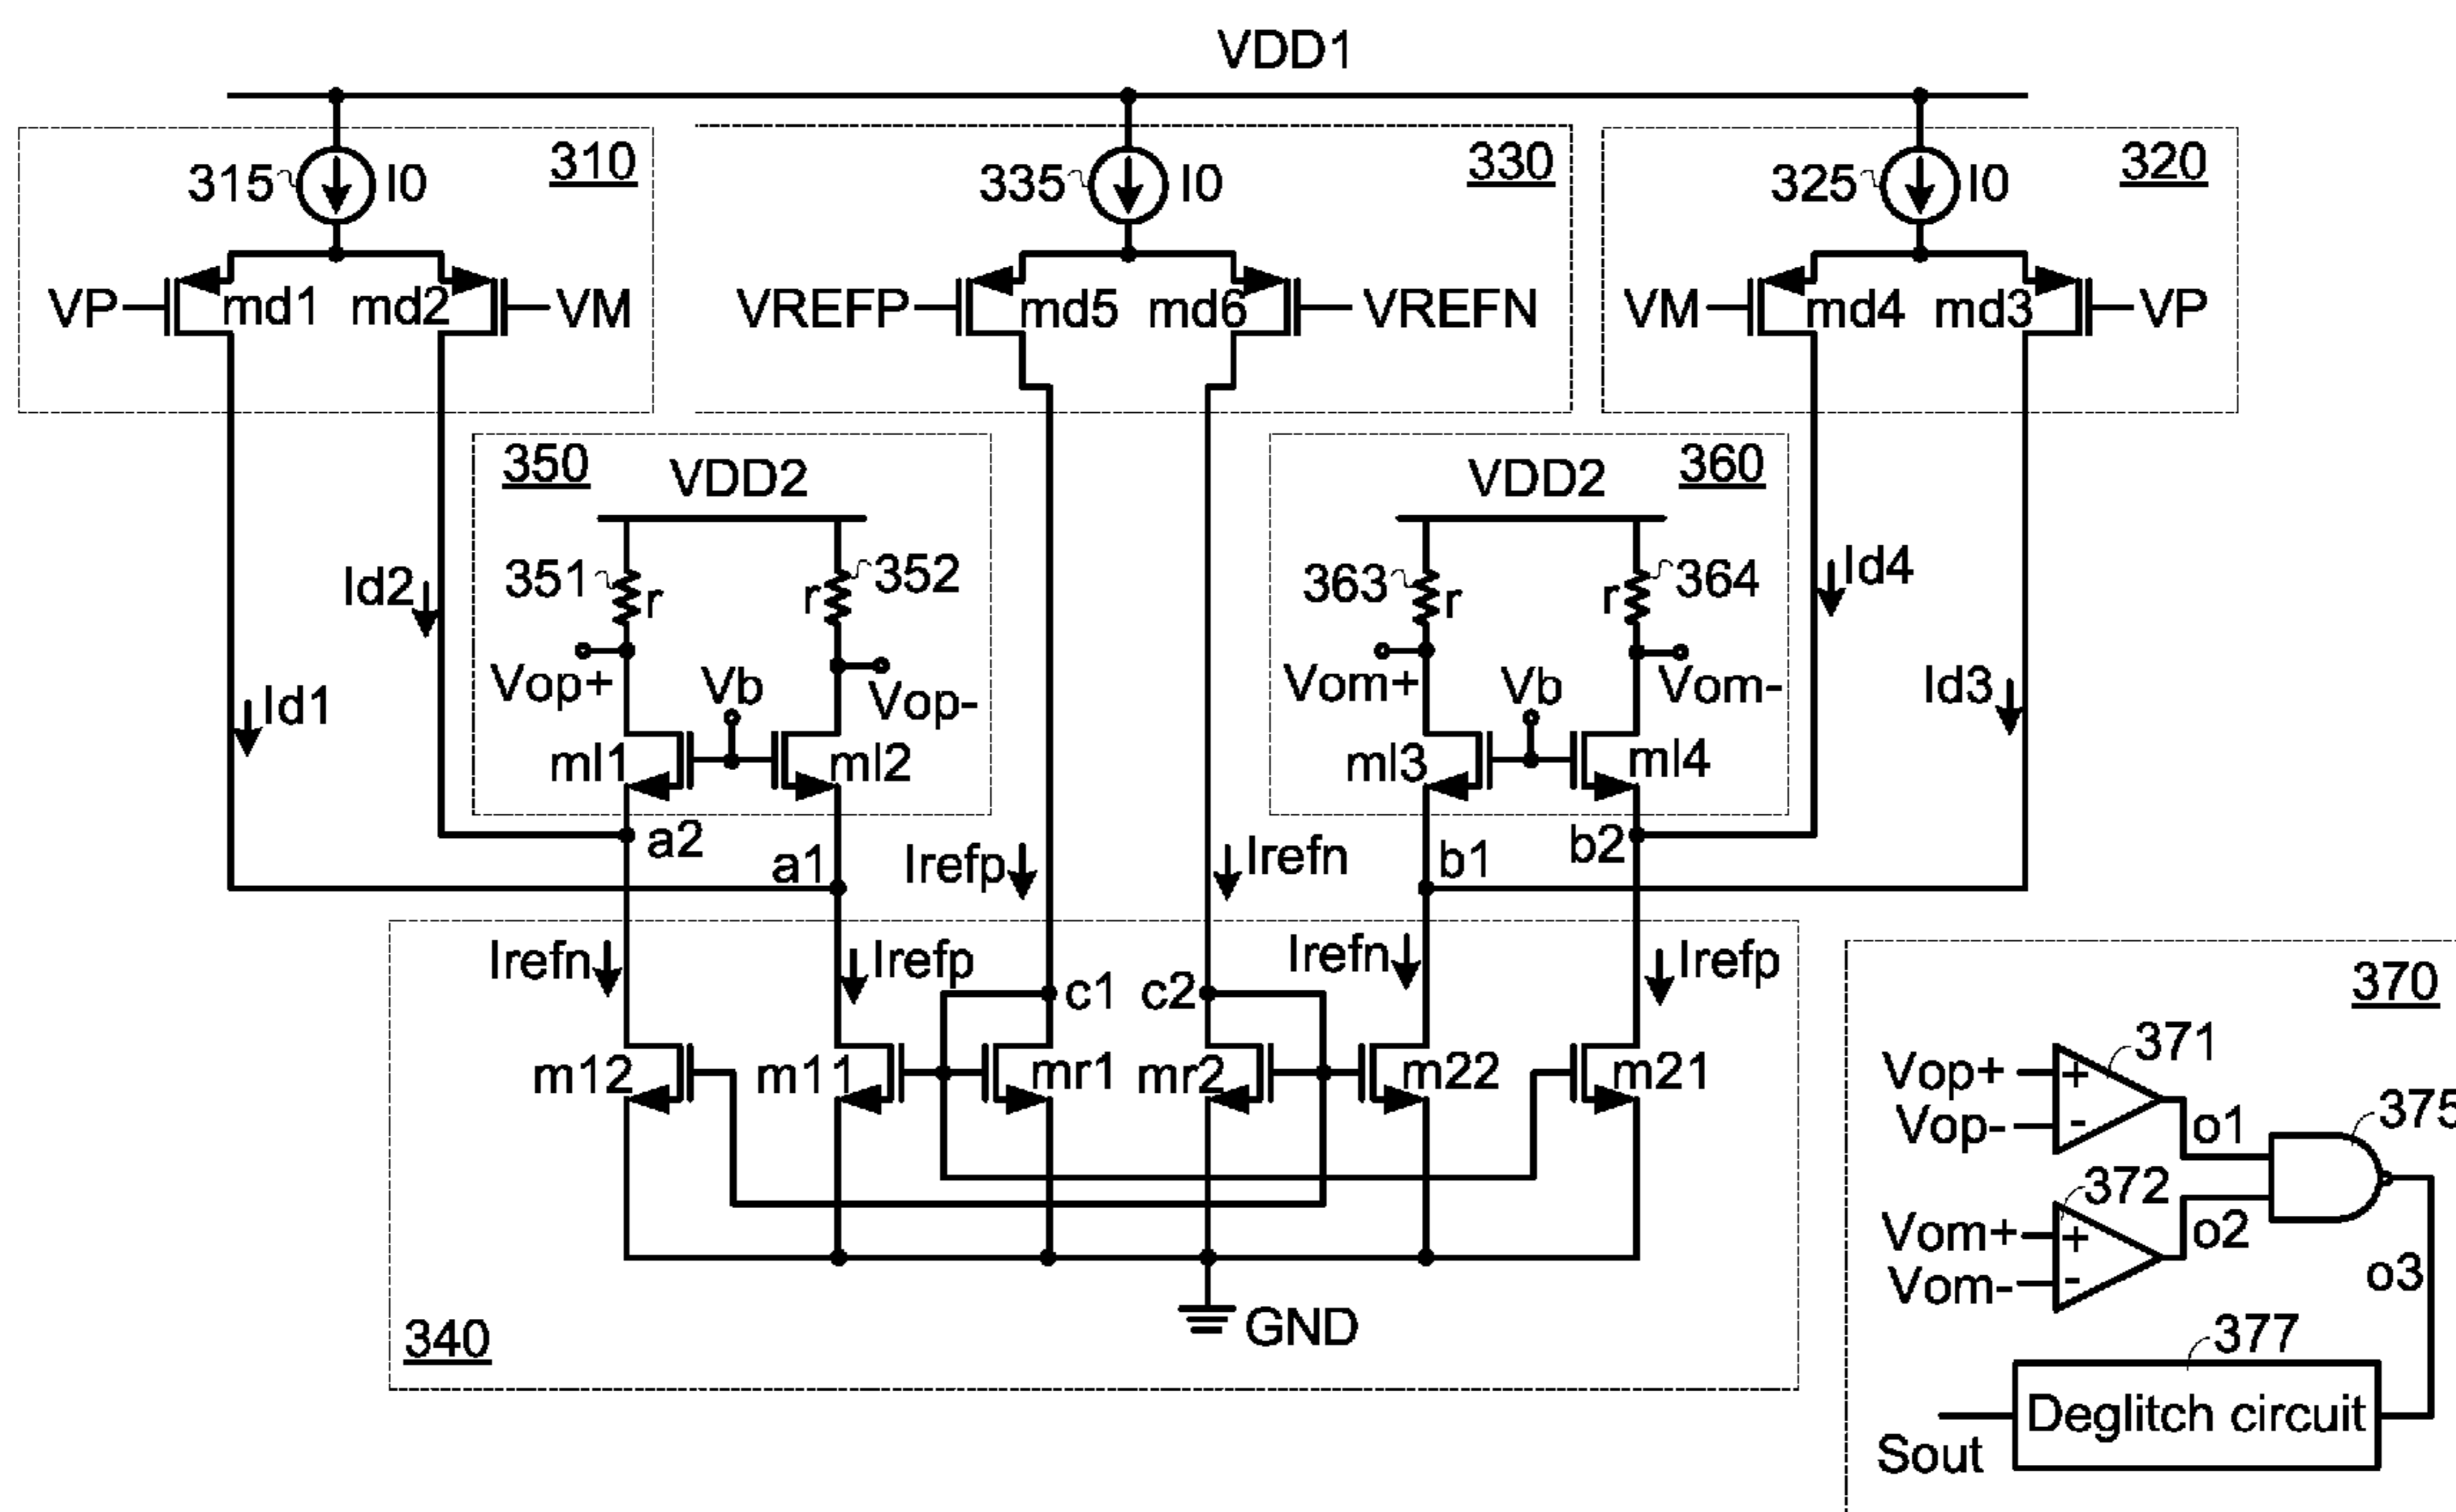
VDD1

310
315 I0
VP md1 md2 VM

330
335 I0
VREFP md5 md6 VREFN

320
325 I0
VM md4 md3 VP

350
VDD2
351 r
r 352
Vop+
Vb
Vop-
ml1
ml2
Id2
Id1

360
VDD2
363 r
r 364
Vom+
Vb
Vom-
ml3
ml4
Id4
Id3

a2
a1
Irefp
Irefn
b1
b2

Irefn
Irefp
c1
c2
Irefn
Irefp
m12
m11
mr1
mr2
m22
m21
GND
340

370
371
Vop+ +
Vop- -
o1
375
372
Vom+ +
Vom- -
o2
o3
377
Deglitch circuit
Sout